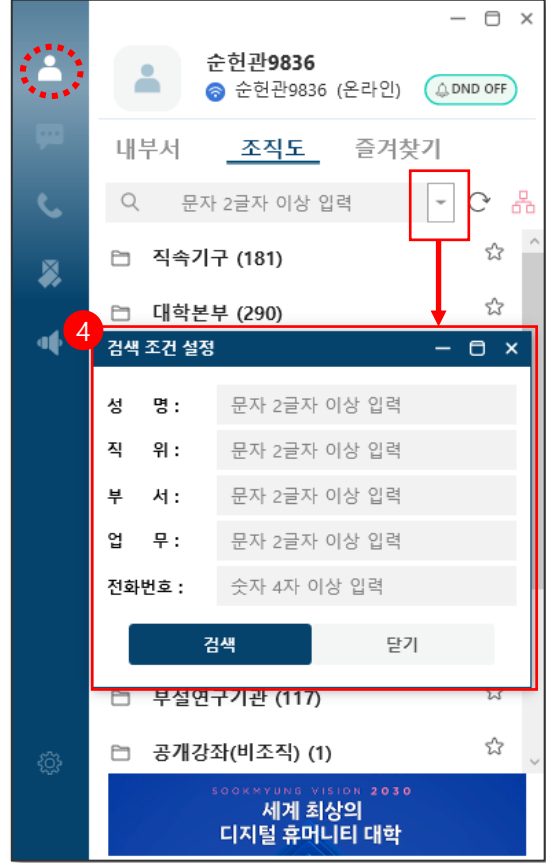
순헌관9836
순헌관9836 (온라인)
DND OFF

내부서 조직도 즐겨찾기

문자 2글자 이상 입력

직속기구 (181)
대학본부 (290)

4
검색 조건 설정

성 명 : 문자 2글자 이상 입력
직 위 : 문자 2글자 이상 입력
부 서 : 문자 2글자 이상 입력
업 무 : 문자 2글자 이상 입력
전화번호 : 숫자 4자 이상 입력

검색 닫기

부설연구기관 (117)
공개강좌(비조직) (1)

SOOKMYUNG VISION 2030
세계 최상의
디지털 휴머니티 대학